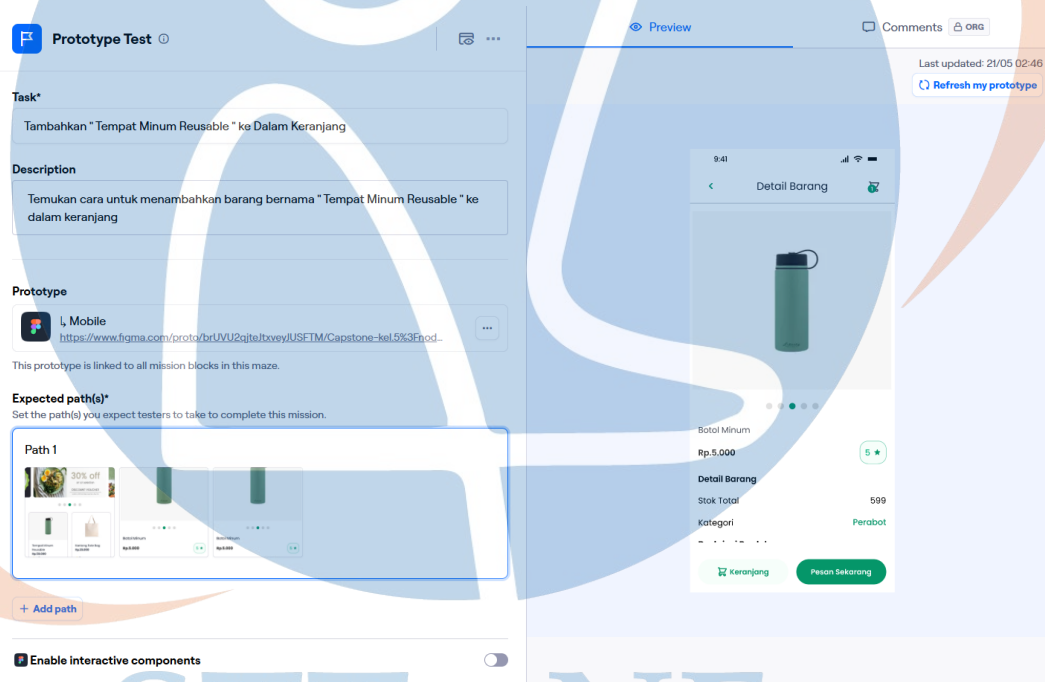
Prototype Test ⓘ

Preview

Comments ORG

Last updated: 21/05 02:46

Refresh my prototype

Task*

Tambahkan " Tempat Minum Reusable " ke Dalam Keranjang

Description

Temukan cara untuk menambahkan barang bernama " Tempat Minum Reusable " ke dalam keranjang

Prototype

↳ Mobile

https://www.figma.com/proto/brUVU2qjteJtxveyJUSFTM/Capstone-kel.5%3Fnod...

This prototype is linked to all mission blocks in this maze.

Expected path(s)*

Set the path(s) you expect testers to take to complete this mission.

Path 1

30% off

+ Add path

Enable interactive components

9:41

Detail Barang

Botol Minum

Rp.5.000

5 ★

Detail Barang

Stok Total 599

Kategori Perabot

Keranjang

Pesan Sekarang